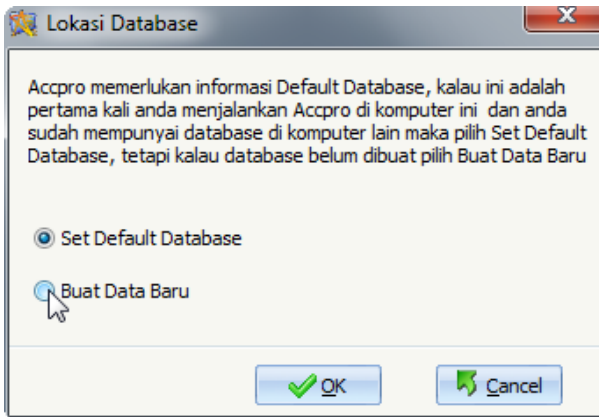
Lokasi Database

Accpro memerlukan informasi Default Database, kalau ini adalah pertama kali anda menjalankan Accpro di komputer ini dan anda sudah mempunyai database di komputer lain maka pilih Set Default Database, tetapi kalau database belum dibuat pilih Buat Data Baru

Set Default Database

Buat Data Baru

OK

Cancel